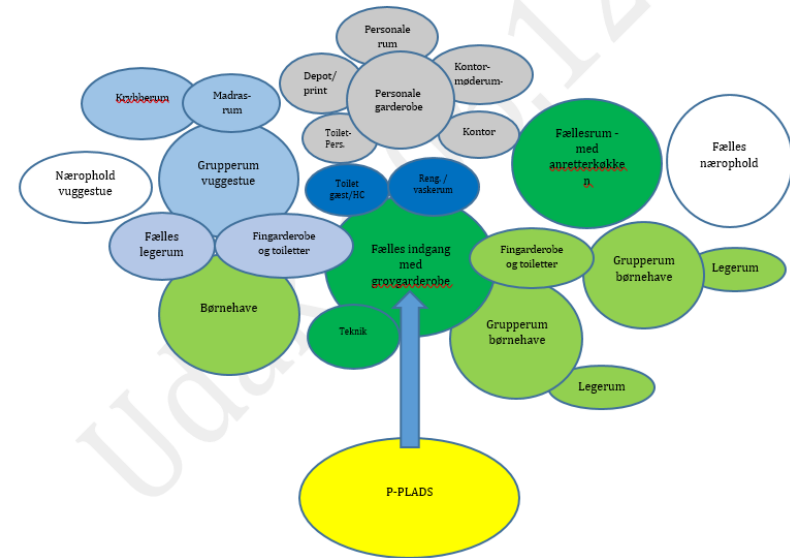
Personale rum

Depot/ print

Personale garderobe

Kontor-møderum-

Krybberum

Madras-rum

Toilet-Pers.

Kontor

Fællesrum - med anretterkøkken

Fælles nærophold

Nærophold vuggestue

Grupperum vuggestue

Toilet gæst/HC

Reng. / vaskerum

Fælles legerum

Fingarderobe og toiletter

Fælles indgang med grovgarderobe

Fingarderobe og toiletter

Grupperum børnehave

Legerum

Børnehave

Teknik

Grupperum børnehave

Legerum

P-PLADS

Ud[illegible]12